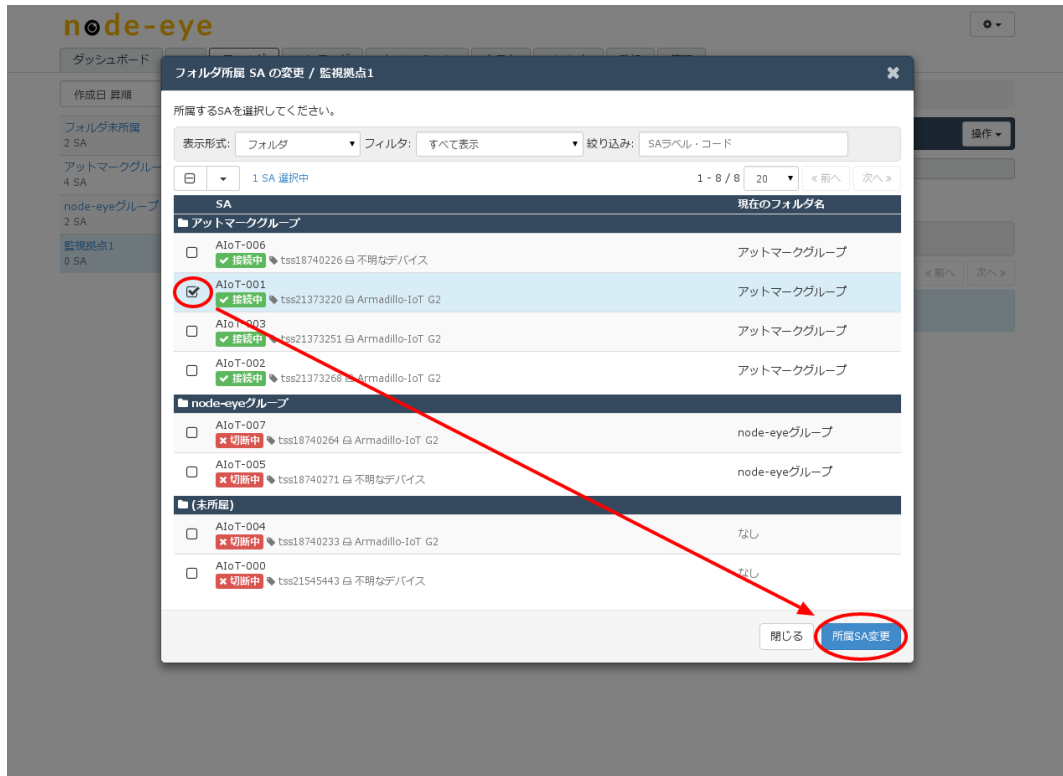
node-eye

ダッシュボード

作成日 昇順

フォルダ未所属
2 SA

アットマークグルー
4 SA

node-eyeグループ
2 SA

監視拠点1
0 SA

操作

« 前へ 次へ »

フォルダ所属 SA の変更 / 監視拠点1

所属するSAを選択してください。

表示形式: フォルダ フィルタ: すべて表示 絞り込み: SAラベル・コード

1 SA 選択中

1 - 8 / 8 20 « 前へ 次へ »

| | SA | 現在のフォルダ名 |
|---|---|---|
| アットマークグループ | | |
| ☐ | AIoT-006 ✔ 接続中 tss18740226 不明なデバイス | アットマークグループ |
| ☑ | AIoT-001 ✔ 接続中 tss21373220 Armadillo-IoT G2 | アットマークグループ |
| ☐ | AIoT-003 ✔ 接続中 tss21373251 Armadillo-IoT G2 | アットマークグループ |
| ☐ | AIoT-002 ✔ 接続中 tss21373268 Armadillo-IoT G2 | アットマークグループ |
| node-eyeグループ | | |
| ☐ | AIoT-007 ✖ 切断中 tss18740264 Armadillo-IoT G2 | node-eyeグループ |
| ☐ | AIoT-005 ✖ 切断中 tss18740271 不明なデバイス | node-eyeグループ |
| (未所属) | | |
| ☐ | AIoT-004 ✖ 切断中 tss18740233 Armadillo-IoT G2 | なし |
| ☐ | AIoT-000 ✖ 切断中 tss21545443 不明なデバイス | なし |

閉じる 所属SA変更